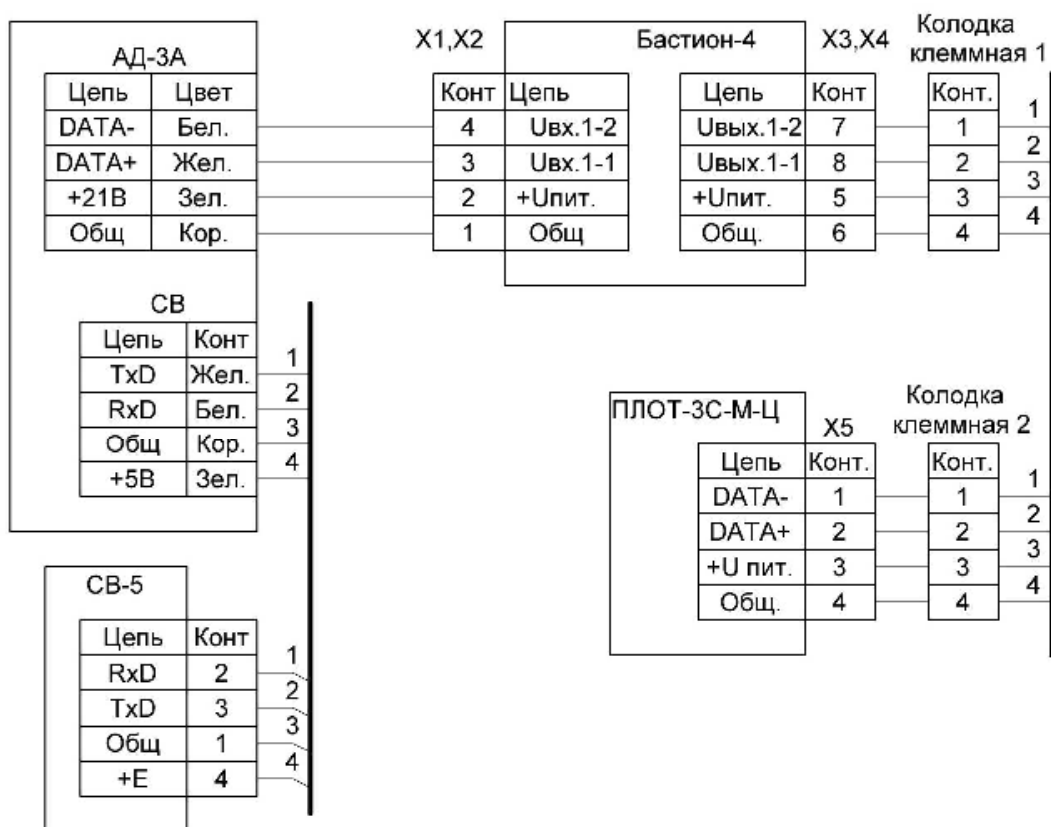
АД-3А

| Цепь | Цвет |
|---|---|
| DATA- | Бел. |
| DATA+ | Жел. |
| +21В | Зел. |
| Общ | Кор. |

X1,X2

Бастион-4

| Конт | Цепь |
|---|---|
| 4 | Uвх.1-2 |
| 3 | Uвх.1-1 |
| 2 | +Uпит. |
| 1 | Общ |

X3,X4

| Цепь | Конт |
|---|---|
| Uвых.1-2 | 7 |
| Uвых.1-1 | 8 |
| +Uпит. | 5 |
| Общ. | 6 |

Колодка клеммная 1

| Конт. |
|---|
| 1 |
| 2 |
| 3 |
| 4 |

1
2
3
4

СВ

| Цепь | Конт |
|---|---|
| TxD | Жел. |
| RxD | Бел. |
| Общ | Кор. |
| +5В | Зел. |

1
2
3
4

ПЛОТ-3С-М-Ц

X5

| Цепь | Конт. |
|---|---|
| DATA- | 1 |
| DATA+ | 2 |
| +U пит. | 3 |
| Общ. | 4 |

Колодка клеммная 2

| Конт. |
|---|
| 1 |
| 2 |
| 3 |
| 4 |

1
2
3
4

СВ-5

| Цепь | Конт |
|---|---|
| RxD | 2 |
| TxD | 3 |
| Общ | 1 |
| +E | 4 |

1
2
3
4